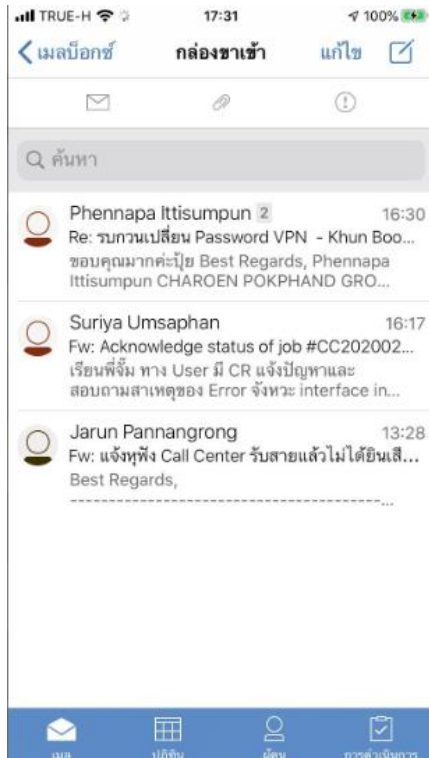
TRUE-H 17:31 100%

< เมลบ็อกซ์ กล่องขาเข้า แก้ไข

Q ค้นหา

Phennapa Ittisumpun 2 16:30
Re: รบกวนเปลี่ยน Password VPN - Khun Boo...
ขอบคุณมากค่ะปุ้ย Best Regards, Phennapa Ittisumpun CHAROEN POKPHAND GRO...

Suriya Umsaphan 16:17
Fw: Acknowledge status of job #CC202002...
เรียนพี่จิ้ม ทาง User มี CR แจ้งปัญหาและสอบถามสาเหตุของ Error จังหวะ interface in...

Jarun Pannangrong 13:28
Fw: แจ้งหูฟัง Call Center รับสายแล้วไม่ได้ยินเสี...
Best Regards,
--------------------------------------...

เมล ปฏิทิน ผู้คน การดำเนินการ